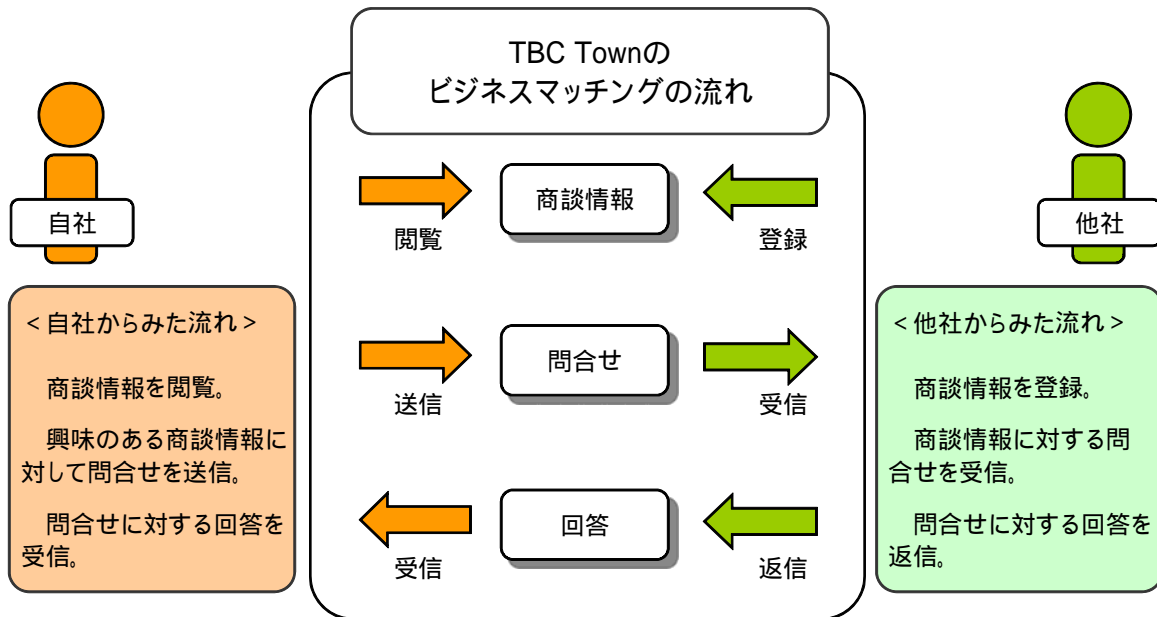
TBC Townの
ビジネスマッチングの流れ

自社

他社

閲覧

商談情報

登録

送信

問合せ

受信

受信

回答

返信

＜自社からみた流れ＞

商談情報を閲覧。

興味のある商談情報に対して問合せを送信。

問合せに対する回答を受信。

＜他社からみた流れ＞

商談情報を登録。

商談情報に対する問合せを受信。

問合せに対する回答を返信。